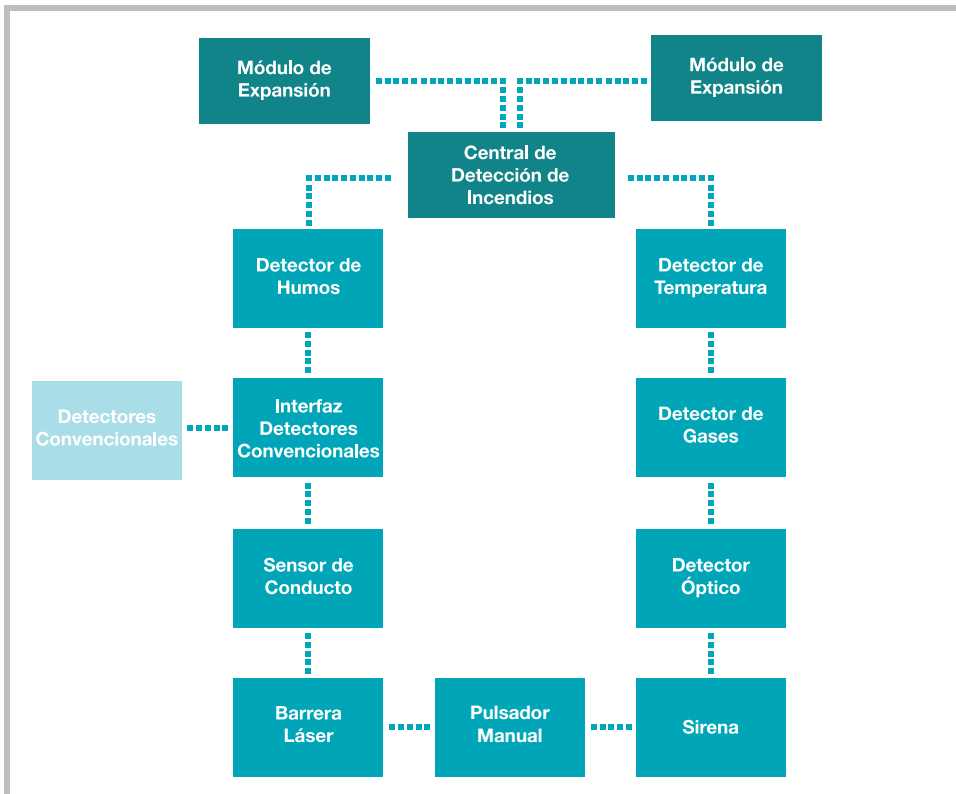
Módulo de Expansión

Módulo de Expansión

Central de Detección de Incendios

Detector de Humos

Detector de Temperatura

Detectores Convencionales

Interfaz Detectores Convencionales

Detector de Gases

Sensor de Conducto

Detector Óptico

Barrera Láser

Pulsador Manual

Sirena